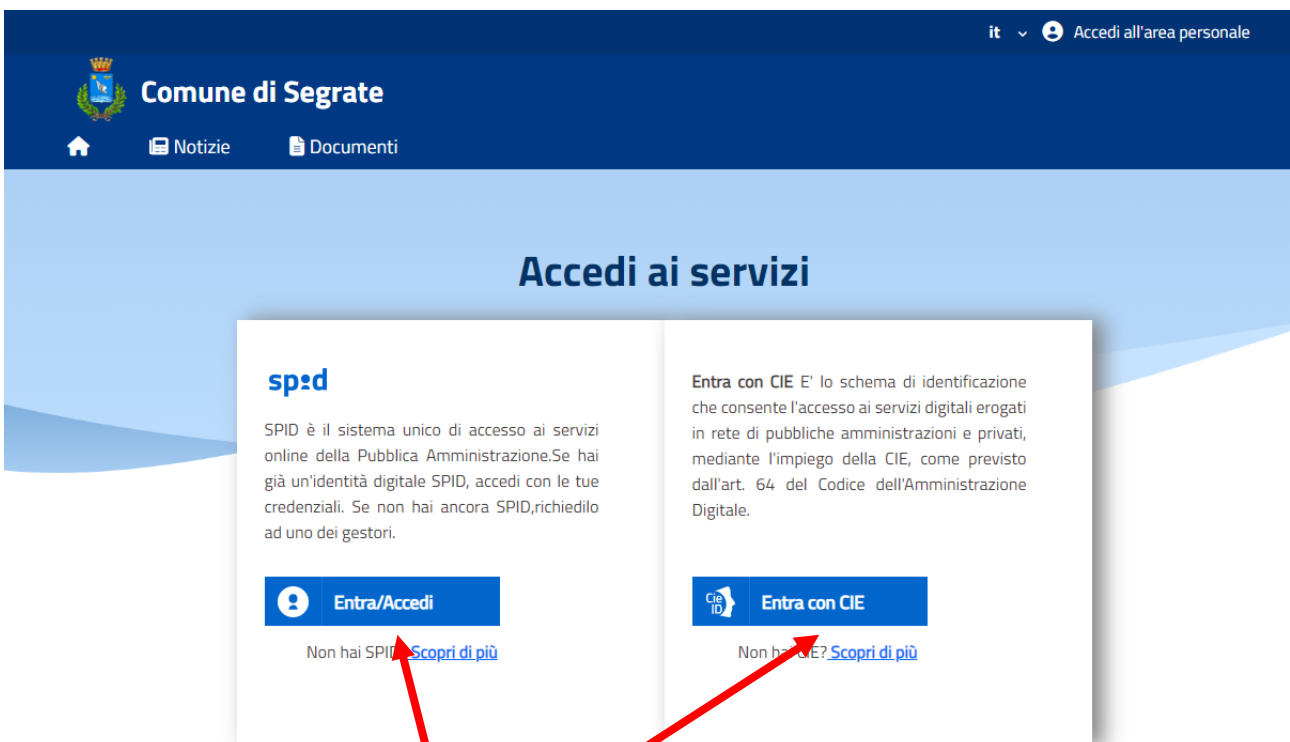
it Accedi all'area personale

Comune di Segrate

Notizie Documenti

Accedi ai servizi

spid

SPID è il sistema unico di accesso ai servizi online della Pubblica Amministrazione.Se hai già un'identità digitale SPID, accedi con le tue credenziali. Se non hai ancora SPID,richiedilo ad uno dei gestori.

Entra/Accedi

Non hai SPID? Scopri di più

Entra con CIE E' lo schema di identificazione che consente l'accesso ai servizi digitali erogati in rete di pubbliche amministrazioni e privati, mediante l'impiego della CIE, come previsto dall'art. 64 del Codice dell'Amministrazione Digitale.

Cie ID Entra con CIE

Non hai CIE? Scopri di più